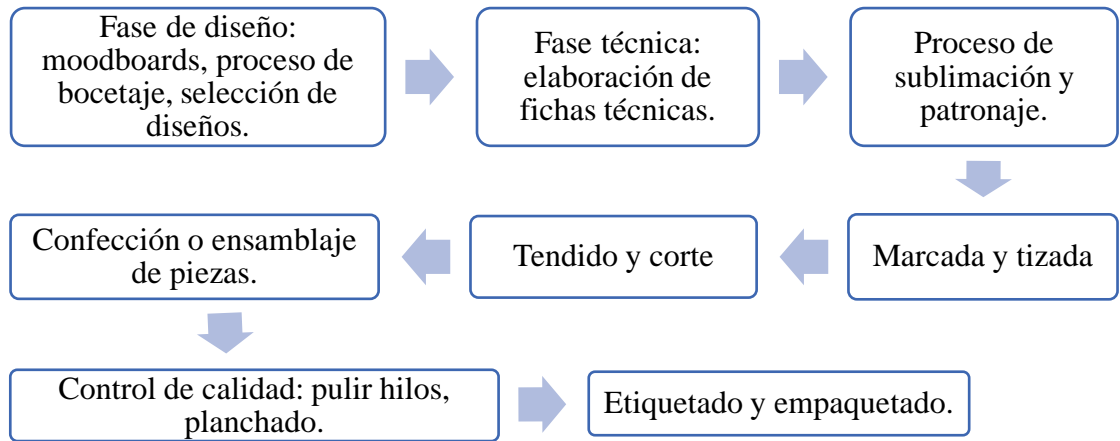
Fase de diseño: moodboards, proceso de bocetaje, selección de diseños.

Fase técnica: elaboración de fichas técnicas.

Proceso de sublimación y patronaje.

Marcada y tizada

Tendido y corte

Confección o ensamblaje de piezas.

Control de calidad: pulir hilos, planchado.

Etiquetado y empaquetado.